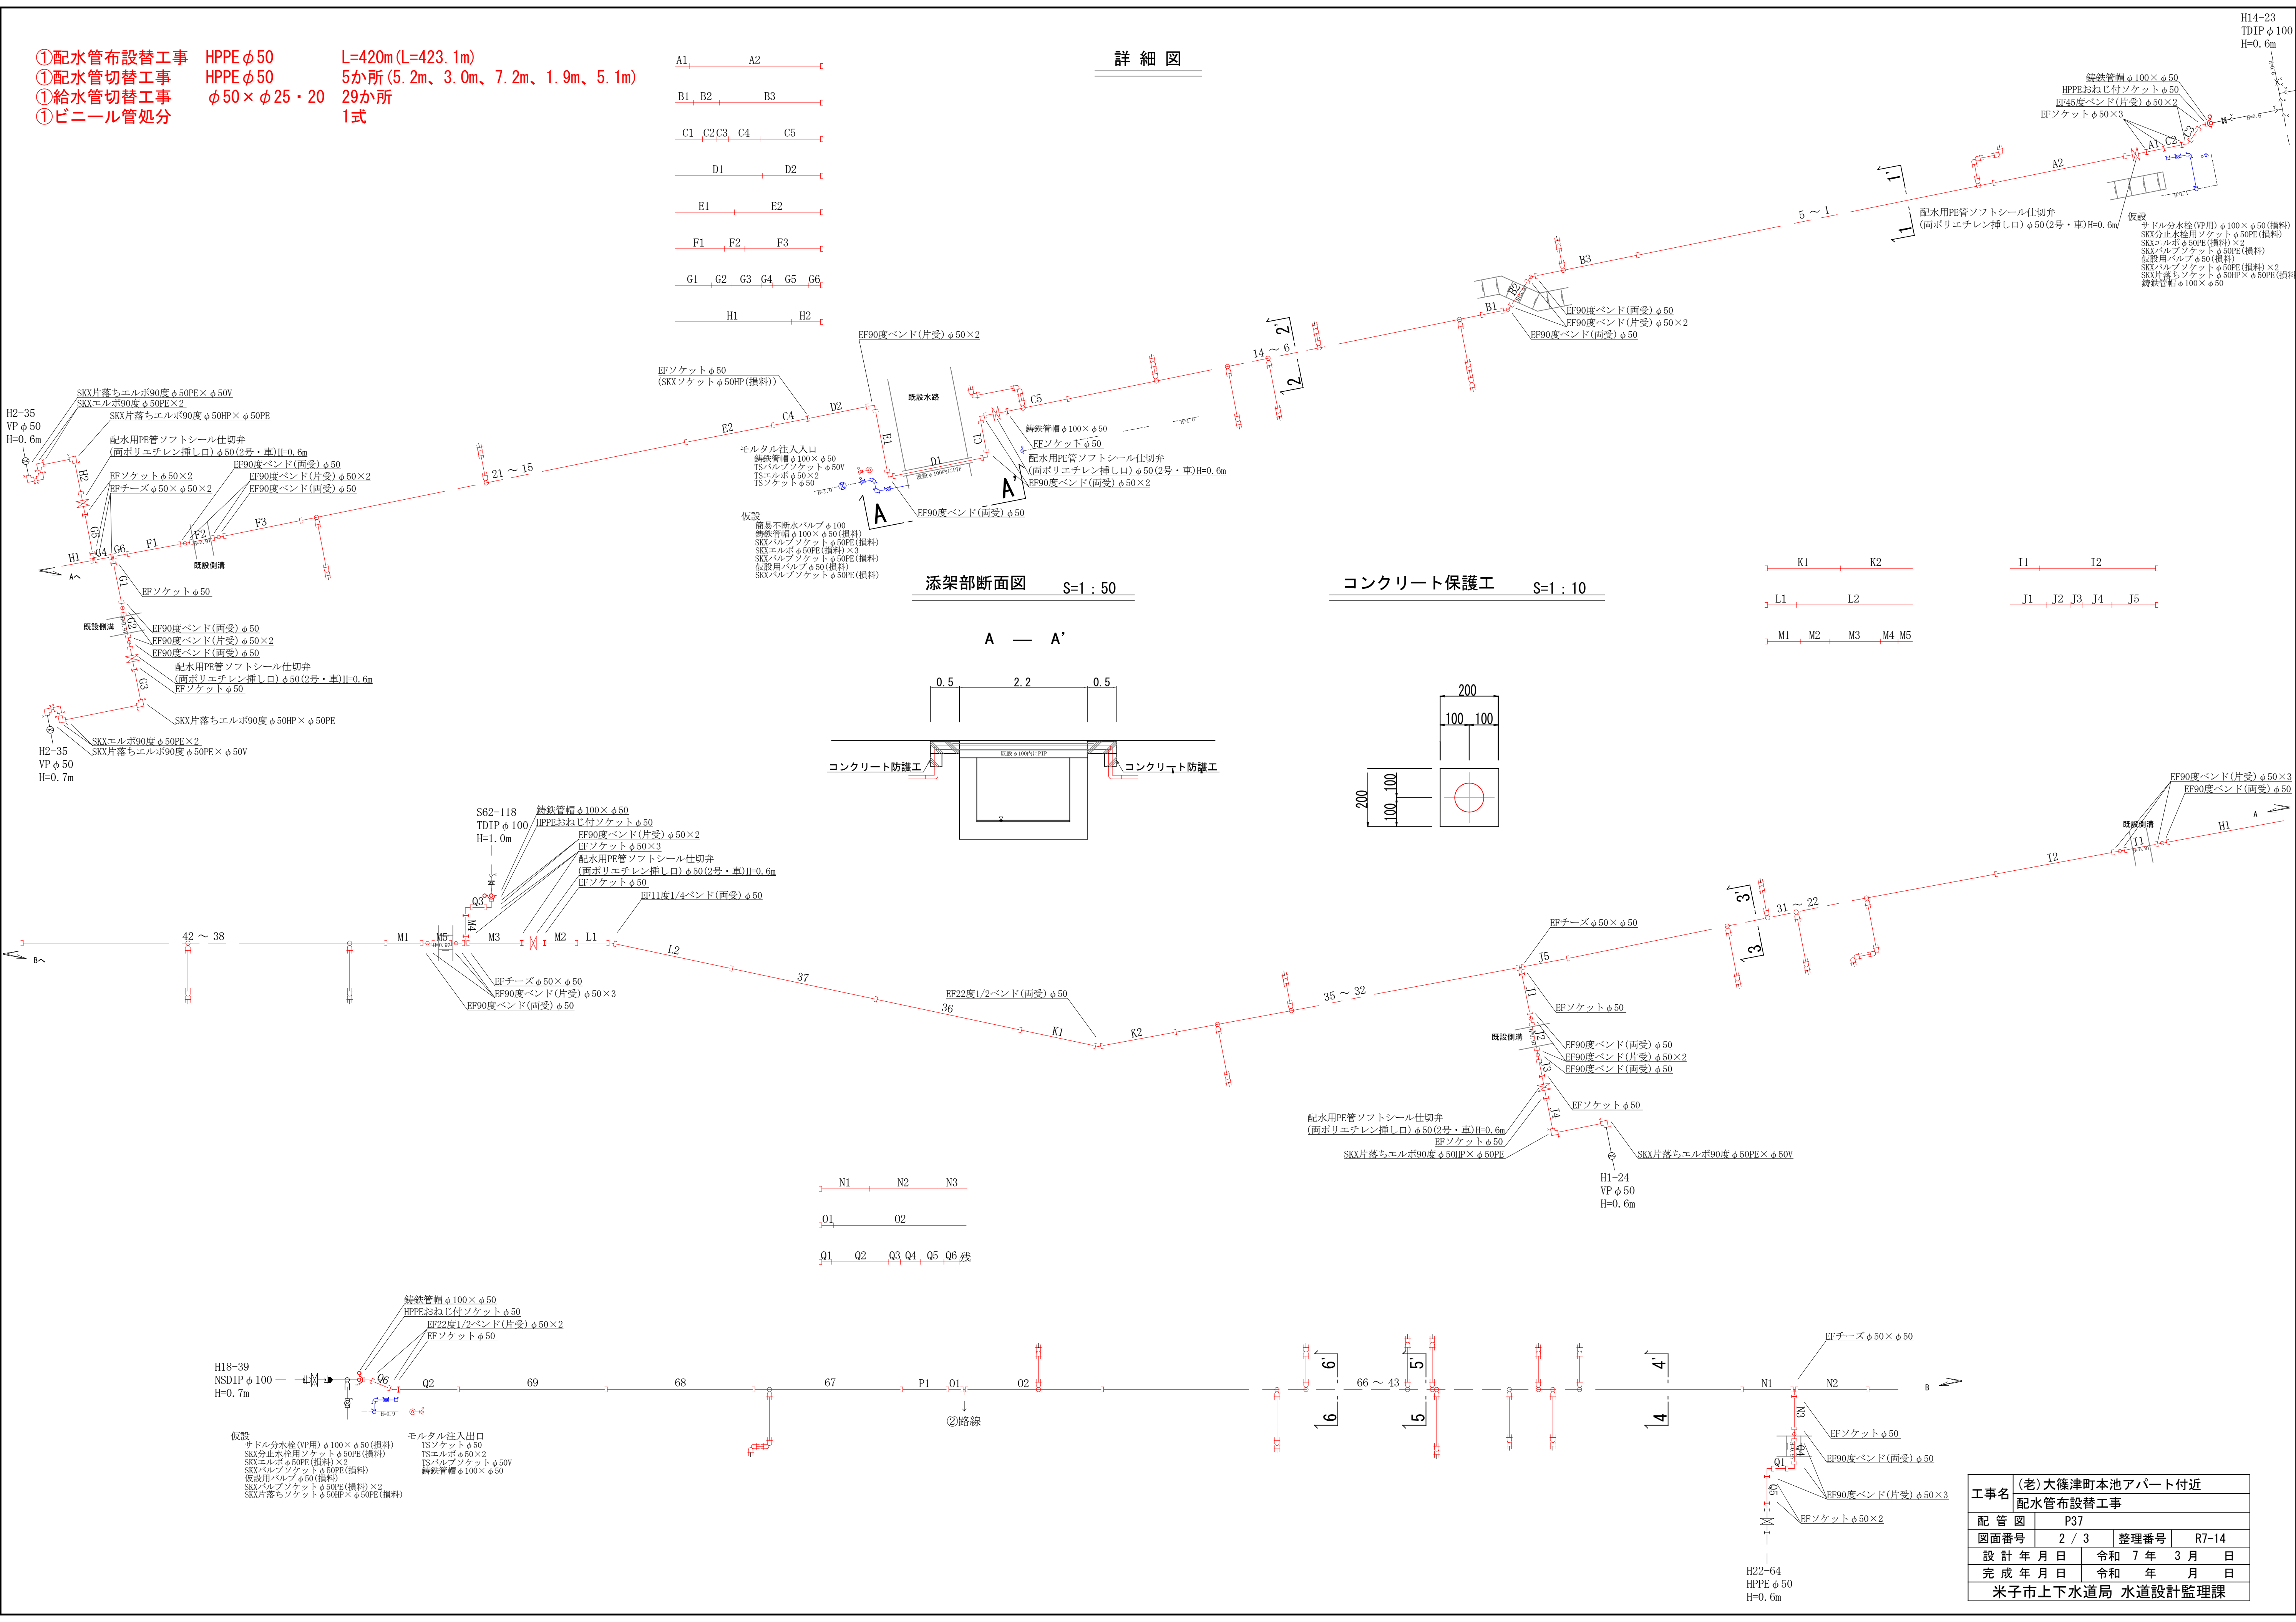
①配水管布設替工事 HPPE$\phi$50 L=420m(L=423.1m)
①配水管切替工事 HPPE$\phi$50 5か所(5.2m、3.0m、7.2m、1.9m、5.1m)
①給水管切替工事 $\phi$50×$\phi$25・20 29か所
①ビニール管処分 1式

詳細図

A1 A2
B1 B2 B3
C1 C2 C3 C4 C5
D1 D2
E1 E2
F1 F2 F3
G1 G2 G3 G4 G5 G6
H1 H2

H14-23
TDIP$\phi$100
H=0.6m

鋳鉄管帽$\phi$100×$\phi$50
HPPEおねじ付ソケット$\phi$50
EF45度ベンド(片受)$\phi$50×2
EFソケット$\phi$50×3
A1 C2 C3
A2
5 ～ 1
1' 1
配水用PE管ソフトシール仕切弁
(両ポリエチレン挿し口)$\phi$50(2号・車)H=0.6m
仮設
サドル分水栓(VP用)$\phi$100×$\phi$50(損料)
SKX分止水栓用ソケット$\phi$50PE(損料)
SKXエルボ$\phi$50PE(損料)×2
SKXバルブソケット$\phi$50PE(損料)
仮設用バルブ$\phi$50(損料)
SKXバルブソケット$\phi$50PE(損料)×2
SKX片落ちソケット$\phi$50HP×$\phi$50PE(損料)
鋳鉄管帽$\phi$100×$\phi$50

B3
B1 B2
EF90度ベンド(両受)$\phi$50
EF90度ベンド(片受)$\phi$50×2
EF90度ベンド(両受)$\phi$50
14 ～ 6
2' 2

EF90度ベンド(片受)$\phi$50×2
EFソケット$\phi$50
(SKXソケット$\phi$50HP(損料))
既設水路
C4 D2 E2 E1 D1 C1 C5
鋳鉄管帽$\phi$100×$\phi$50
EFソケット$\phi$50
配水用PE管ソフトシール仕切弁
(両ポリエチレン挿し口)$\phi$50(2号・車)H=0.6m
EF90度ベンド(両受)$\phi$50×2
モルタル注入入口
鋳鉄管帽$\phi$100×$\phi$50
TSバルブソケット$\phi$50V
TSエルボ$\phi$50×2
TSソケット$\phi$50
A A'
EF90度ベンド(両受)$\phi$50
仮設
簡易不断水バルブ$\phi$100
鋳鉄管帽$\phi$100×$\phi$50(損料)
SKXバルブソケット$\phi$50PE(損料)
SKXエルボ$\phi$50PE(損料)×3
SKXバルブソケット$\phi$50PE(損料)
仮設用バルブ$\phi$50(損料)
SKXバルブソケット$\phi$50PE(損料)

H2-35
VP$\phi$50
H=0.6m
SKX片落ちエルボ90度$\phi$50PE×$\phi$50V
SKXエルボ90度$\phi$50PE×2
SKX片落ちエルボ90度$\phi$50HP×$\phi$50PE
配水用PE管ソフトシール仕切弁
(両ポリエチレン挿し口)$\phi$50(2号・車)H=0.6m
EF90度ベンド(両受)$\phi$50
EFソケット$\phi$50×2
EF90度ベンド(片受)$\phi$50×2
EFチーズ$\phi$50×$\phi$50×2
EF90度ベンド(両受)$\phi$50
H2 G5 H1 G4 G6 F1 F2 F3
21 ～ 15
既設側溝
G1
EFソケット$\phi$50
既設側溝
G2
EF90度ベンド(両受)$\phi$50
EF90度ベンド(片受)$\phi$50×2
EF90度ベンド(両受)$\phi$50
配水用PE管ソフトシール仕切弁
(両ポリエチレン挿し口)$\phi$50(2号・車)H=0.6m
EFソケット$\phi$50
G3
SKX片落ちエルボ90度$\phi$50HP×$\phi$50PE
SKXエルボ90度$\phi$50PE×2
SKX片落ちエルボ90度$\phi$50PE×$\phi$50V
H2-35
VP$\phi$50
H=0.7m

添架部断面図 S=1：50
A — A'
0.5 2.2 0.5
コンクリート防護工 コンクリート防護工

コンクリート保護工 S=1：10
200
100 100
200
100 100

K1 K2
L1 L2
M1 M2 M3 M4 M5
I1 I2
J1 J2 J3 J4 J5

S62-118
TDIP$\phi$100
H=1.0m
鋳鉄管帽$\phi$100×$\phi$50
HPPEおねじ付ソケット$\phi$50
EF90度ベンド(片受)$\phi$50×2
EFソケット$\phi$50×3
配水用PE管ソフトシール仕切弁
(両ポリエチレン挿し口)$\phi$50(2号・車)H=0.6m
EFソケット$\phi$50
EF11度1/4ベンド(両受)$\phi$50
Q3 M4
42 ～ 38
M1 M5 M3 M2 L1 L2
37
EFチーズ$\phi$50×$\phi$50
EF90度ベンド(片受)$\phi$50×3
EF90度ベンド(両受)$\phi$50
EF22度1/2ベンド(両受)$\phi$50
36 K1 K2
35 ～ 32
EFチーズ$\phi$50×$\phi$50
J5
31 ～ 22
3' 3
I2
既設側溝
I1
H1
EF90度ベンド(片受)$\phi$50×3
EF90度ベンド(両受)$\phi$50
J1
EFソケット$\phi$50
既設側溝
J2
EF90度ベンド(両受)$\phi$50
EF90度ベンド(片受)$\phi$50×2
EF90度ベンド(両受)$\phi$50
J3
EFソケット$\phi$50
J4
配水用PE管ソフトシール仕切弁
(両ポリエチレン挿し口)$\phi$50(2号・車)H=0.6m
EFソケット$\phi$50
SKX片落ちエルボ90度$\phi$50HP×$\phi$50PE
SKX片落ちエルボ90度$\phi$50PE×$\phi$50V
H1-24
VP$\phi$50
H=0.6m

N1 N2 N3
O1 O2
Q1 Q2 Q3 Q4 Q5 Q6 残

H18-39
NSDIP$\phi$100
H=0.7m
鋳鉄管帽$\phi$100×$\phi$50
HPPEおねじ付ソケット$\phi$50
EF22度1/2ベンド(片受)$\phi$50×2
EFソケット$\phi$50
Q6 Q2 69 68 67 P1 O1 O2
②路線
66 ～ 43
6' 6 5' 5 4' 4
EFチーズ$\phi$50×$\phi$50
N1 N2
N3
EFソケット$\phi$50
EF90度ベンド(両受)$\phi$50
Q1
EF90度ベンド(片受)$\phi$50×3
EFソケット$\phi$50×2
H22-64
HPPE$\phi$50
H=0.6m
仮設
サドル分水栓(VP用)$\phi$100×$\phi$50(損料)
SKX分止水栓用ソケット$\phi$50PE(損料)
SKXエルボ$\phi$50PE(損料)×2
SKXバルブソケット$\phi$50PE(損料)
仮設用バルブ$\phi$50(損料)
SKXバルブソケット$\phi$50PE(損料)×2
SKX片落ちソケット$\phi$50HP×$\phi$50PE(損料)
モルタル注入出口
TSソケット$\phi$50
TSエルボ$\phi$50×2
TSバルブソケット$\phi$50V
鋳鉄管帽$\phi$100×$\phi$50

| 工事名 | (老)大篠津町本池アパート付近 配水管布設替工事 | | |
|---|---|---|---|
| 配管図 | P37 | | |
| 図面番号 | 2 / 3 | 整理番号 | R7-14 |
| 設計年月日 | 令和 7 年 3 月 日 | | |
| 完成年月日 | 令和 年 月 日 | | |
| 米子市上下水道局 水道設計監理課 | | | |